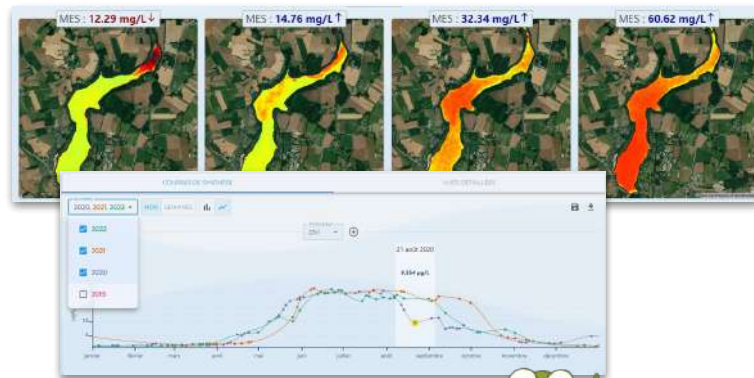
MES : 12.29 mg/L↓

MES : 14.76 mg/L↑

MES : 32.34 mg/L↑

MES : 60.62 mg/L↑

COURBES DE SYNTHÈSE

VUES DÉTAILLÉES

2020, 2021, 2022

MOIS

SEMAINES

2022

2021

2020

2019

21 août 2020

8,834 µg/L

janvier

février

mars

avril

mai

juin

juillet

août

septembre

octobre

novembre

décembre